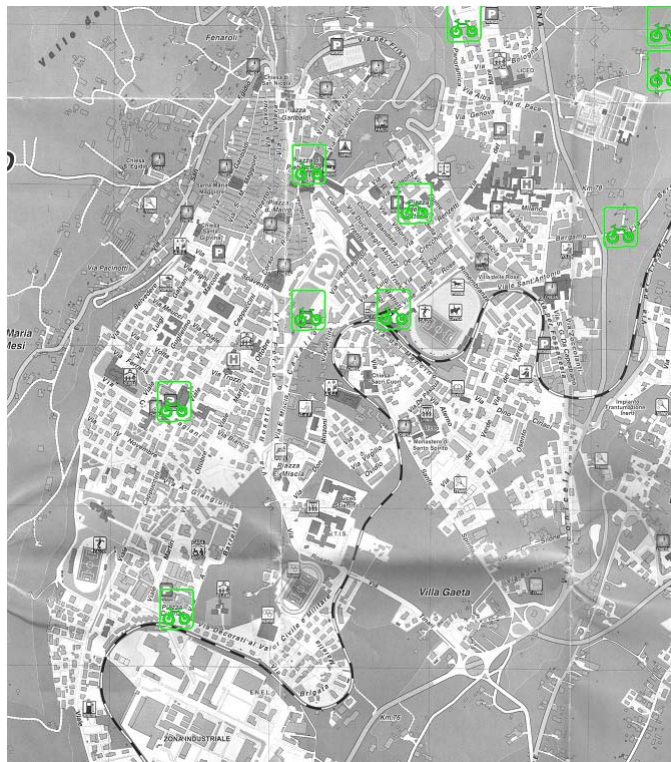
Valle d
Fenaroli
Piazza Garibaldi
Via Genova
Via d. Pace
LICEO
Km 79
Bergamo
Via Sant'Antonio
Via Pacinotti
Maria Mesi
Piazza Castasegna
Villa Gaeta
Monastero di Santo Spirito
Impianto Trattamento Inerti
Km 75
ENEL
ZONA INDUSTRIALE
Via Caduti al Valor Civile e Militare